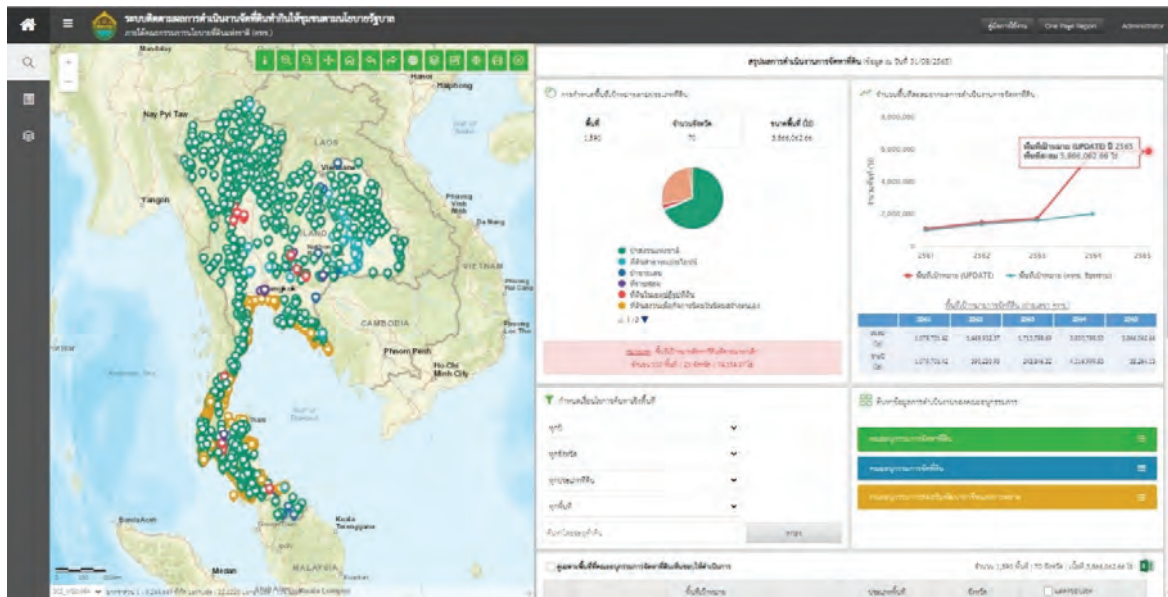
ระบบติดตามผลการดำเนินงานจัดที่ดินทำกินให้ชุมชนตามนโยบายรัฐบาล

คู่มือการใช้งาน One Page Report Administrator

Nay Pyi Taw
Yangon
Hanoi
Haiphong
LAOS
Vientiane
Phnom Penh
Ho Chi Minh City
CAMBODIA
VIETNAM
Bangkok
Kuala Terengganu
MALAYSIA
Kuala Lumpur

สรุปผลการดำเนินงานการจัดที่ดิน ข้อมูล ณ วันที่ 31/08/2565

| พื้นที่ | จำนวนจังหวัด | ขนาดพื้นที่ (ไร่) |
|---|---|---|
| 1,590 | 70 | 5,866,062.66 |

เพิ่มที่ป้าหมาย (UPDATE) ปี 2565
เพิ่มที่สะสม 5,866,062.66 ไร่

8,000,000
6,000,000
4,000,000
2,000,000
0

2561 2562 2563 2564 2565

| | 2561 | 2562 | 2563 | 2564 | 2565 |
|---|---|---|---|---|---|
| สะสม (ไร่) | 1,079,731.42 | 1,469,012.37 | 1,713,750.05 | 3,031,790.53 | 5,866,062.66 |
| รายปี (ไร่) | 1,079,731.42 | 389,280.95 | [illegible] | 1,318,040.48 | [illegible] |

ทุกปี
ทุกจังหวัด
ทุกประเภทที่ดิน
ทุกพื้นที่

ค้นหา

จำนวน 1,590 พื้นที่ | 70 จังหวัด | เนื้อที่ 5,866,062.66 ไร่